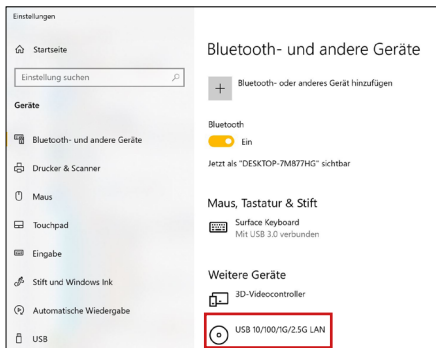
Einstellungen

Startseite

Einstellung suchen

Geräte

Bluetooth- und andere Geräte

Drucker & Scanner

Maus

Touchpad

Eingabe

Stift und Windows Ink

Automatische Wiedergabe

USB

Bluetooth- und andere Geräte

+ Bluetooth- oder anderes Gerät hinzufügen

Bluetooth

Ein

Jetzt als "DESKTOP-7M877HG" sichtbar

Maus, Tastatur & Stift

Surface Keyboard
Mit USB 3.0 verbunden

Weitere Geräte

3D-Videocontroller

USB 10/100/1G/2.5G LAN